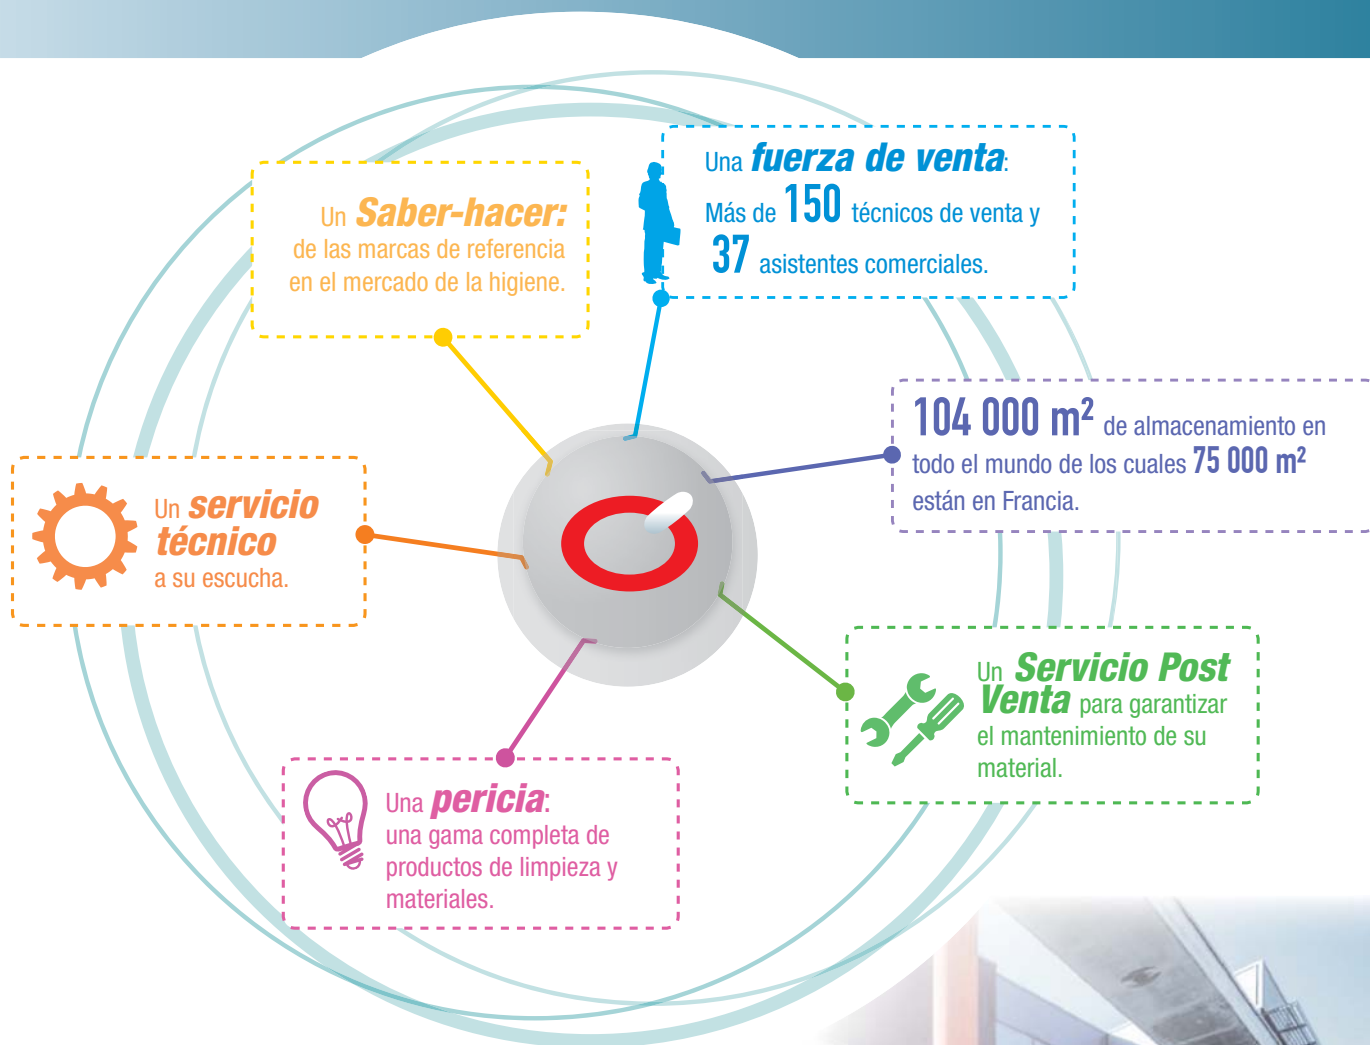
Una **fuerza de venta**:
Más de 150 técnicos de venta y 37 asistentes comerciales.

Un **Saber-hacer:**
de las marcas de referencia en el mercado de la higiene.

$104\,000\ m^2$ de almacenamiento en todo el mundo de los cuales $75\,000\ m^2$ están en Francia.

Un **servicio técnico**
a su escucha.

Un **Servicio Post Venta** para garantizar el mantenimiento de su material.

Una **pericia**:
una gama completa de productos de limpieza y materiales.